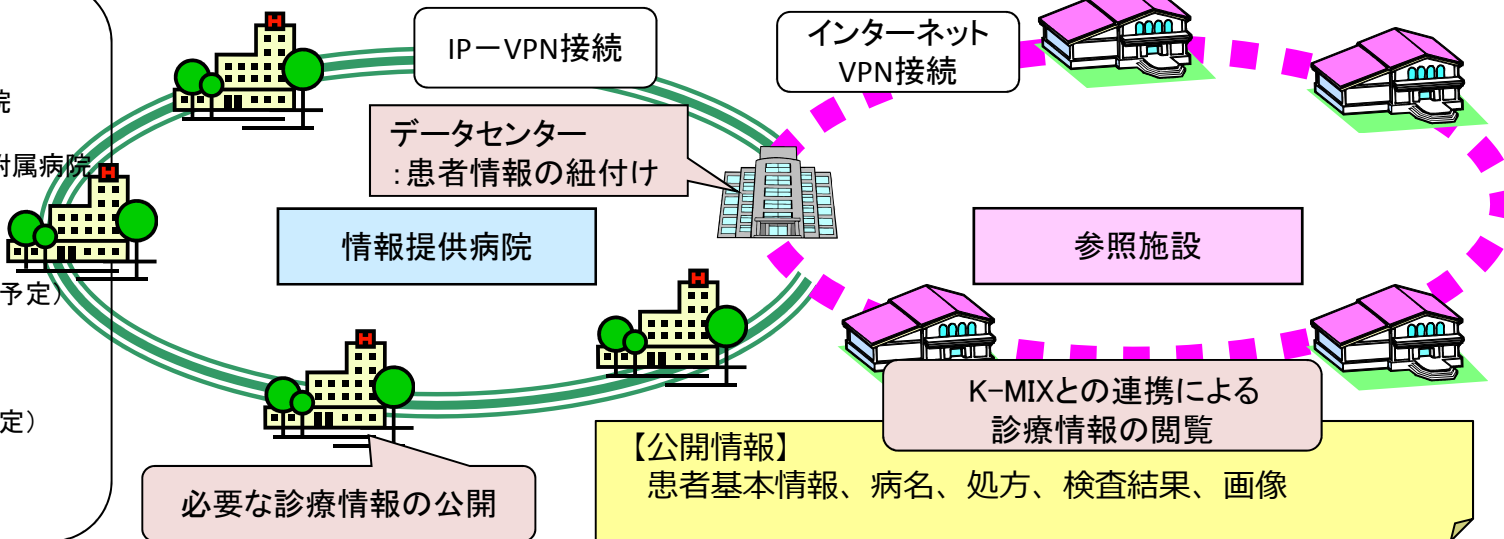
院

付属病院

予定）

定）

IP－VPN接続

データセンター
:患者情報の紐付け

情報提供病院

インターネット
VPN接続

参照施設

K-MIXとの連携による
診療情報の閲覧

必要な診療情報の公開

【公開情報】
患者基本情報、病名、処方、検査結果、画像